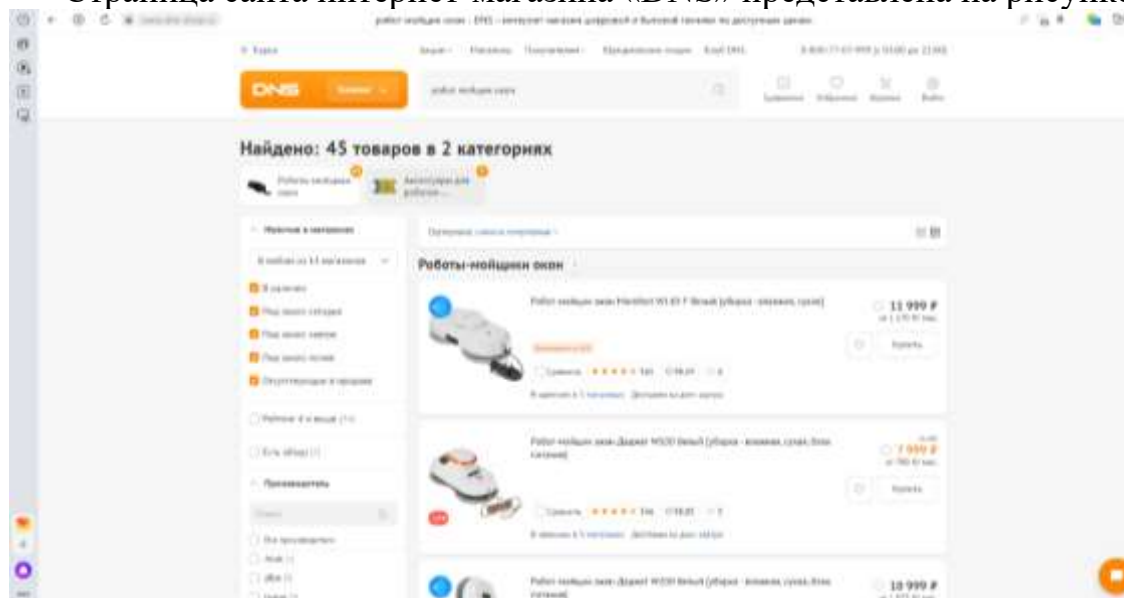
Страница сайта интернет-магазина «DNS» представлена на рисунке

робот мойщик окон - DNS - интернет магазин цифровой и бытовой техники по доступным ценам

DNS

Найдено: 45 товаров в 2 категориях

Роботы-мойщики окон

Аксессуары для роботов

Роботы-мойщики окон

11 999 ₽

Купить

7 999 ₽

Купить

10 999 ₽